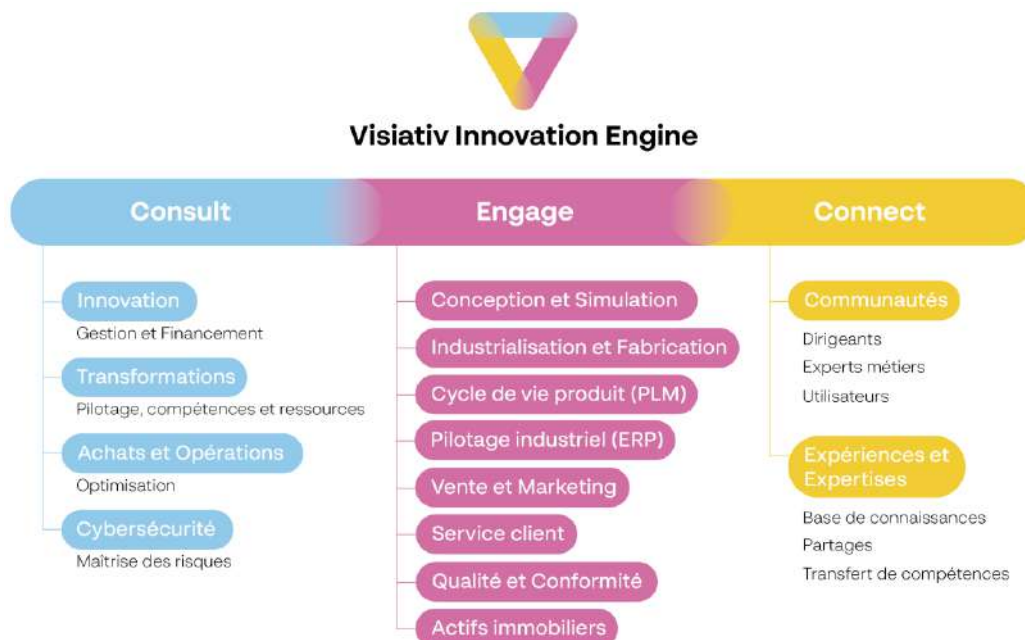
Visiativ Innovation Engine

Consult

Innovation
Gestion et Financement

Transformations
Pilotage, compétences et ressources

Achats et Opérations
Optimisation

Cybersécurité
Maîtrise des risques

Engage

Conception et Simulation

Industrialisation et Fabrication

Cycle de vie produit (PLM)

Pilotage industriel (ERP)

Vente et Marketing

Service client

Qualité et Conformité

Actifs immobiliers

Connect

Communautés
Dirigeants
Experts métiers
Utilisateurs

Expériences et Expertises
Base de connaissances
Partages
Transfert de compétences